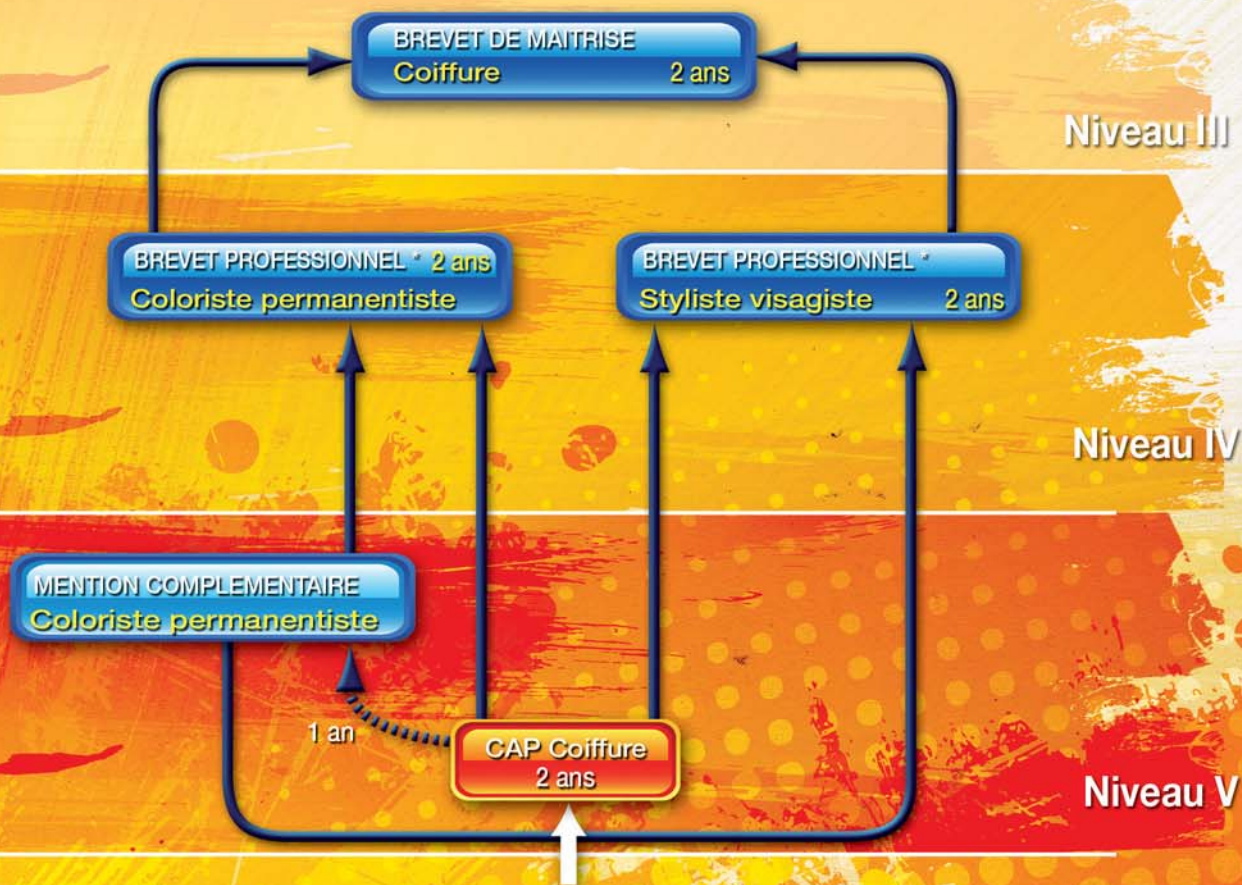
BREVET DE MAITRISE
Coiffure 2 ans

Niveau III

BREVET PROFESSIONNEL * 2 ans
Coloriste permanentiste

BREVET PROFESSIONNEL *
Styliste visagiste 2 ans

Niveau IV

MENTION COMPLEMENTAIRE
Coloriste permanentiste

1 an

CAP Coiffure
2 ans

Niveau V